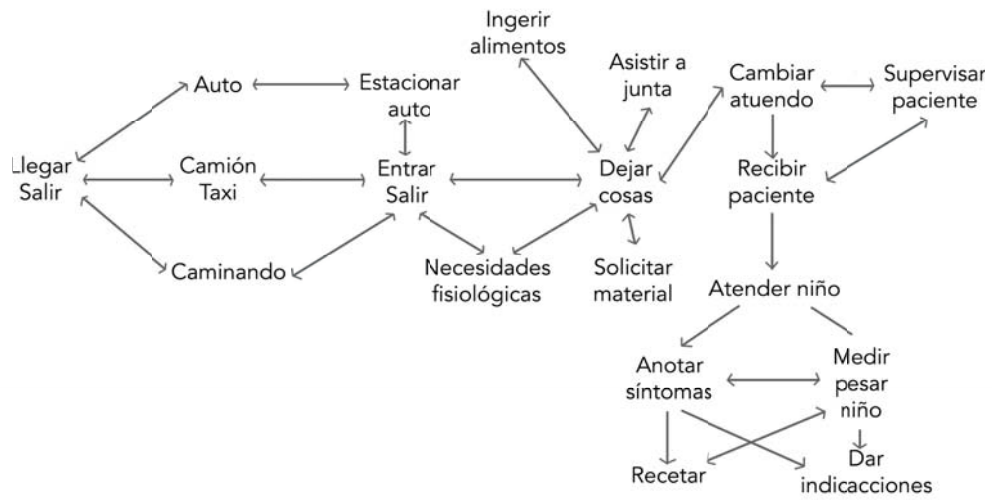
Ingerir alimentos

Asistir a junta

Cambiar atuendo

Supervisar paciente

Auto

Estacionar auto

Llegar Salir

Camión Taxi

Entrar Salir

Dejar cosas

Recibir paciente

Caminando

Necesidades fisiológicas

Solicitar material

Atender niño

Anotar síntomas

Medir pesar niño

Recetar

Dar indicacciones